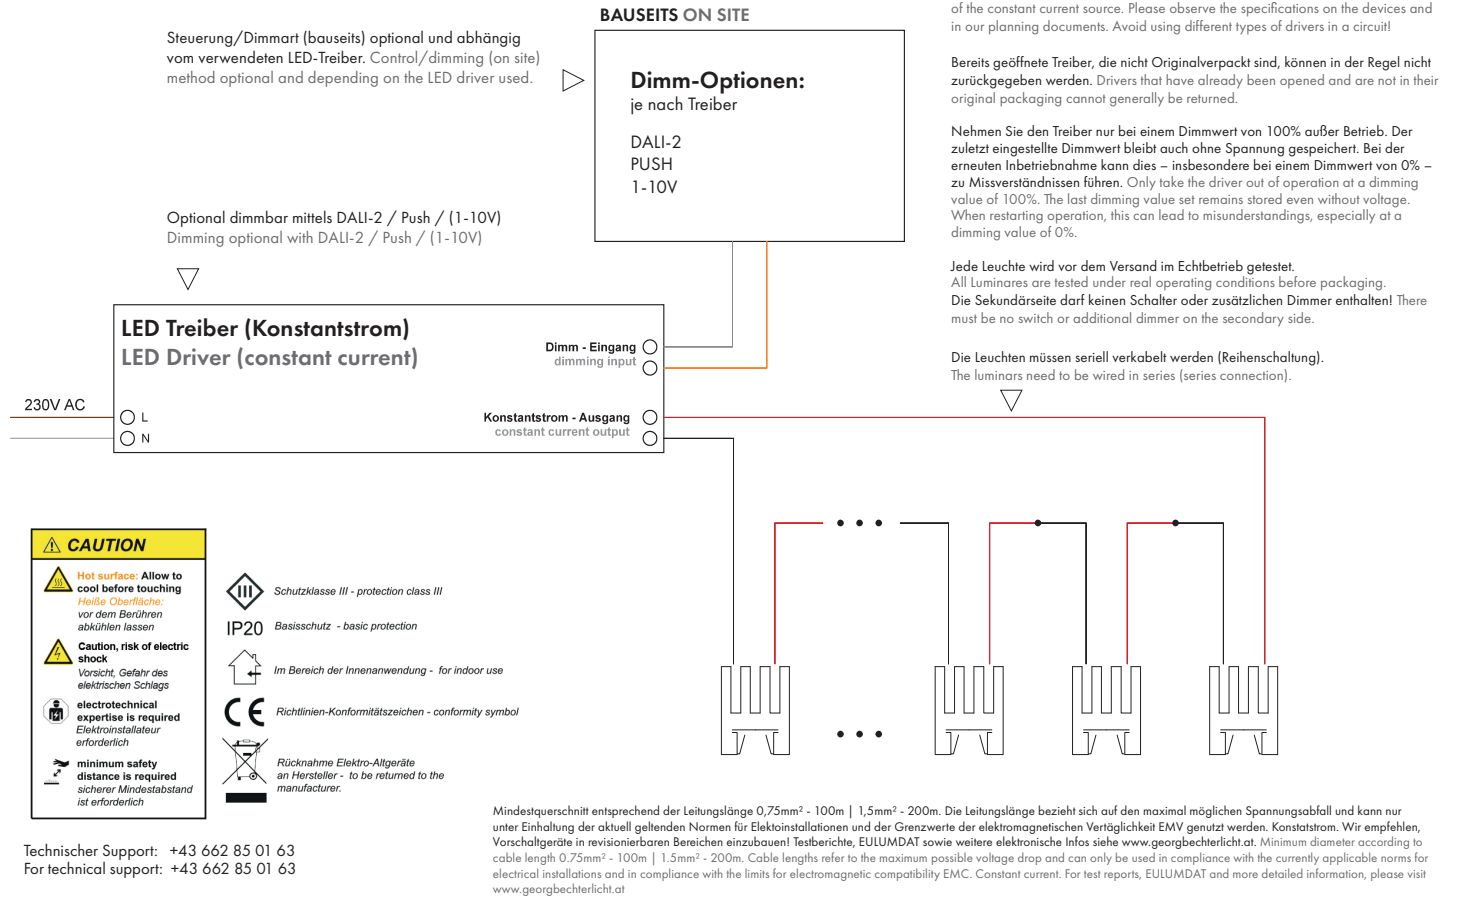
Steuerung/Dimmart (bauseits) optional und abhängig vom verwendeten LED-Treiber. Control/dimming (on site) method optional and depending on the LED driver used.

BAUSEITS ON SITE

Dimm-Optionen:
je nach Treiber

DALI-2
PUSH
1-10V

of the constant current source. Please observe the specifications on the devices and in our planning documents. Avoid using different types of drivers in a circuit!

Bereits geöffnete Treiber, die nicht Originalverpackt sind, können in der Regel nicht zurückgegeben werden. Drivers that have already been opened and are not in their original packaging cannot generally be returned.

Nehmen Sie den Treiber nur bei einem Dimmwert von 100% außer Betrieb. Der zuletzt eingestellte Dimmwert bleibt auch ohne Spannung gespeichert. Bei der erneuten Inbetriebnahme kann dies – insbesondere bei einem Dimmwert von 0% – zu Missverständnissen führen. Only take the driver out of operation at a dimming value of 100%. The last dimming value set remains stored even without voltage. When restarting operation, this can lead to misunderstandings, especially at a dimming value of 0%.

Jede Leuchte wird vor dem Versand im Echtbetrieb getestet.
All Luminares are tested under real operating conditions before packaging.
Die Sekundärseite darf keinen Schalter oder zusätzlichen Dimmer enthalten! There must be no switch or additional dimmer on the secondary side.

Optional dimmbar mittels DALI-2 / Push / (1-10V)
Dimming optional with DALI-2 / Push / (1-10V)

Die Leuchten müssen seriell verkabelt werden (Reihenschaltung).
The luminars need to be wired in series (series connection).

LED Treiber (Konstantstrom)
LED Driver (constant current)

Dimm - Eingang
dimming input

230V AC
L
N

Konstantstrom - Ausgang
constant current output

CAUTION

Hot surface: Allow to cool before touching
Heiße Oberfläche: vor dem Berühren abkühlen lassen

Caution, risk of electric shock
Vorsicht, Gefahr des elektrischen Schlags

electrotechnical expertise is required
Elektroinstallateur erforderlich

minimum safety distance is required
sicherer Mindestabstand ist erforderlich

Schutzklasse III - protection class III

IP20 Basisschutz - basic protection

Im Bereich der Innenanwendung - for indoor use

Richtlinien-Konformitätszeichen - conformity symbol

Rücknahme Elektro-Altgeräte an Hersteller - to be returned to the manufacturer.

Mindestquerschnitt entsprechend der Leitungslänge 0,75mm² - 100m | 1,5mm² - 200m. Die Leitungslänge bezieht sich auf den maximal möglichen Spannungsabfall und kann nur unter Einhaltung der aktuell geltenden Normen für Elektoinstallationen und der Grenzwerte der elektromagnetischen Verträglichkeit EMV genutzt werden. Konstatstrom. Wir empfehlen, Vorschaltgeräte in revisionierbaren Bereichen einzubauen! Testberichte, EULUMDAT sowie weitere elektronische Infos siehe www.georgbechterlicht.at. Minimum diameter according to cable length 0.75mm² - 100m | 1.5mm² - 200m. Cable lengths refer to the maximum possible voltage drop and can only be used in compliance with the currently applicable norms for electrical installations and in compliance with the limits for electromagnetic compatibility EMC. Constant current. For test reports, EULUMDAT and more detailed information, please visit www.georgbechterlicht.at

Technischer Support: +43 662 85 01 63
For technical support: +43 662 85 01 63